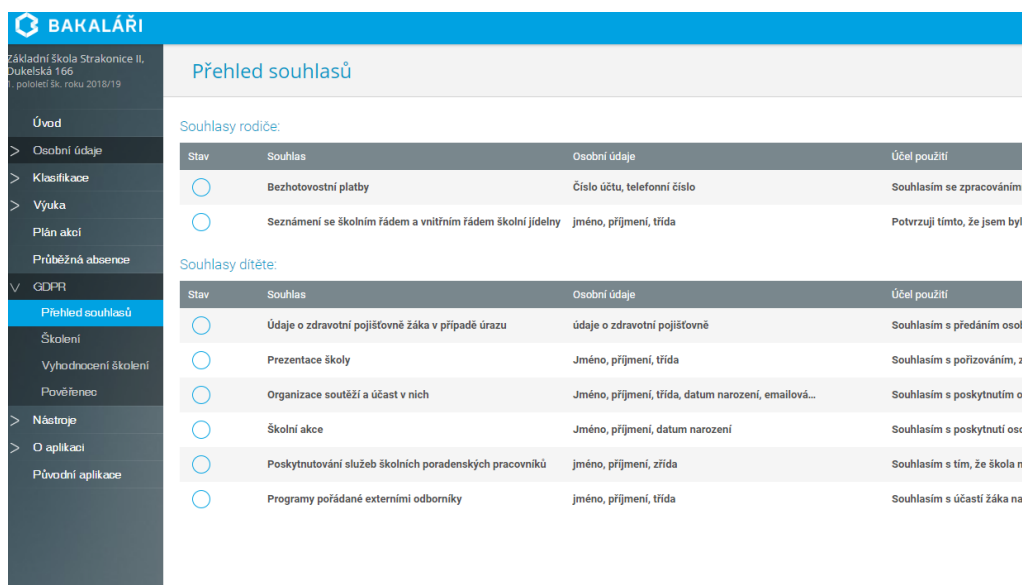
BAKALÁŘI

Základní škola Strakonice II, Dukelská 166
1. pololetí šk. roku 2018/19

Úvod
Osobní údaje
Klasifikace
Výuka
Plán akcí
Průběžná absence
GDPR
Přehled souhlasů
Školení
Vyhodnocení školení
Pověřenec
Nástroje
O aplikaci
Původní aplikace

Přehled souhlasů

Souhlasy rodiče:

| Stav | Souhlas | Osobní údaje | Účel použití |
|---|---|---|---|
| | Bezhotovostní platby | Číslo účtu, telefonní číslo | Souhlasím se zpracováním |
| | Seznámení se školním řádem a vnitřním řádem školní jídelny | jméno, příjmení, třída | Potvrzuji tímto, že jsem byl |

Souhlasy dítěte:

| Stav | Souhlas | Osobní údaje | Účel použití |
|---|---|---|---|
| | Údaje o zdravotní pojišťovně žáka v případě úrazu | údaje o zdravotní pojišťovně | Souhlasím s předáním osol |
| | Prezentace školy | Jméno, příjmení, třída | Souhlasím s pořizováním, z |
| | Organizace soutěží a účast v nich | Jméno, příjmení, třída, datum narození, emailová... | Souhlasím s poskytnutím o |
| | Školní akce | Jméno, příjmení, datum narození | Souhlasím s poskytnutí osc |
| | Poskytnutování služeb školních poradenských pracovníků | jméno, příjmení, zřída | Souhlasím s tím, že škola n |
| | Programy pořádané externími odborníky | jméno, příjmení, třída | Souhlasím s účastí žáka na |